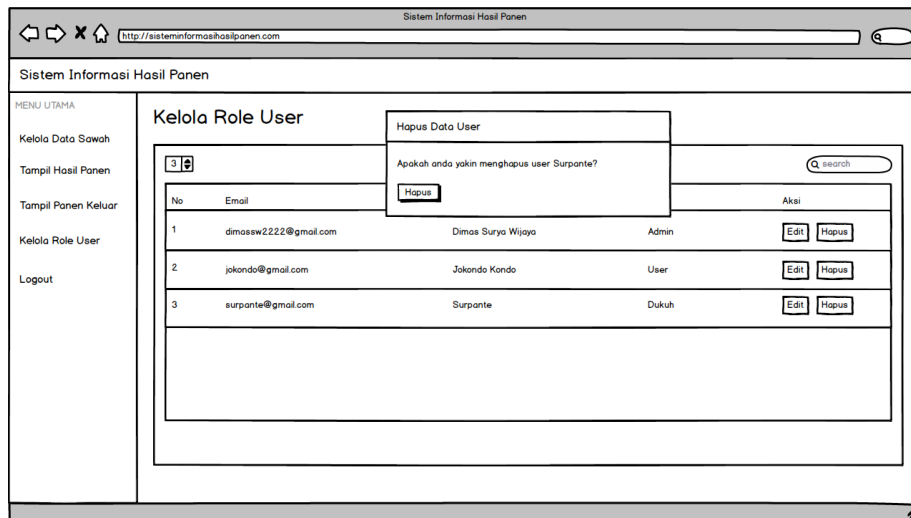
Sistem Informasi Hasil Panen

http://sisteminformasihasilpanen.com

Sistem Informasi Hasil Panen

MENU UTAMA

Kelola Data Sawah

Tampil Hasil Panen

Tampil Panen Keluar

Kelola Role User

Logout

Kelola Role User

Hapus Data User

Apakah anda yakin menghapus user Surpante?

Hapus

3

search

| No | Email | | | Aksi |
|---|---|---|---|---|
| 1 | dimassw2222@gmail.com | Dimas Surya Wijaya | Admin | Edit Hapus |
| 2 | jokondo@gmail.com | Jokondo Kondo | User | Edit Hapus |
| 3 | surpante@gmail.com | Surpante | Dukuh | Edit Hapus |